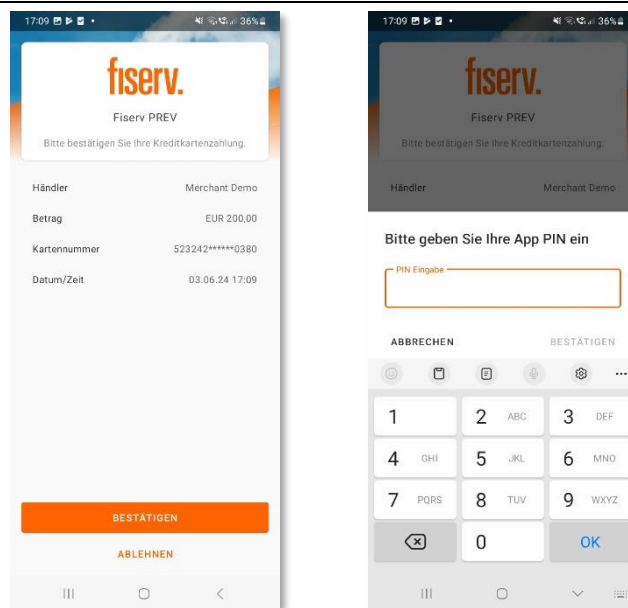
17:09 36%

fiserv.

Fiserv PREV

Bitte bestätigen Sie Ihre Kreditkartenzahlung.

| Händler | Merchant Demo |
|---|---|
| Betrag | EUR 200,00 |
| Kartennummer | 523242******0380 |
| Datum/Zeit | 03.06.24 17:09 |

BESTÄTIGEN

ABLEHNEN

17:09 36%

fiserv.

Fiserv PREV

Bitte bestätigen Sie Ihre Kreditkartenzahlung.

Händler Merchant Demo

Bitte geben Sie Ihre App PIN ein

PIN Eingabe

ABBRECHEN BESTÄTIGEN

1
2 ABC
3 DEF
4 GHI
5 JKL
6 MNO
7 PQRS
8 TUV
9 WXYZ
0
OK